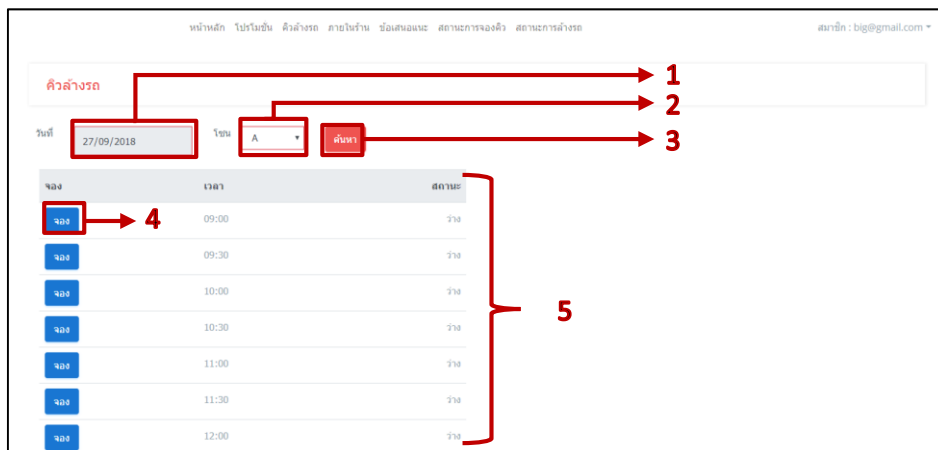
หน้าหลัก โปรโมชั่น คิวล้างรถ ภายในร้าน ข้อเสนอแนะ สถานะการจองคิว สถานะการล้างรถ

สมาชิก : big@gmail.com ▾

คิวล้างรถ

1

2

วันที่ 27/09/2018 โซน A ▾ ค้นหา

3

| จอง | เวลา | สถานะ |
|---|---|---|
| จอง | 09:00 | ว่าง |
| จอง | 09:30 | ว่าง |
| จอง | 10:00 | ว่าง |
| จอง | 10:30 | ว่าง |
| จอง | 11:00 | ว่าง |
| จอง | 11:30 | ว่าง |
| จอง | 12:00 | ว่าง |

4

5